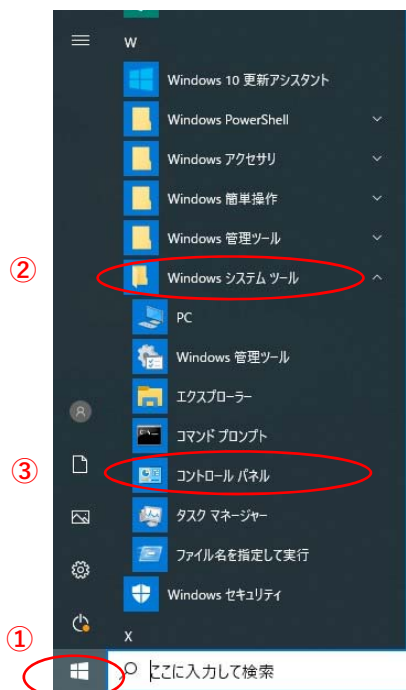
W

Windows 10 更新アシスタント

Windows PowerShell

Windows アクセサリ

Windows 簡単操作

Windows 管理ツール

②

Windows システム ツール

PC

Windows 管理ツール

エクスプローラー

コマンド プロンプト

③

コントロール パネル

タスク マネージャー

ファイル名を指定して実行

Windows セキュリティ

①

X

ここに入力して検索